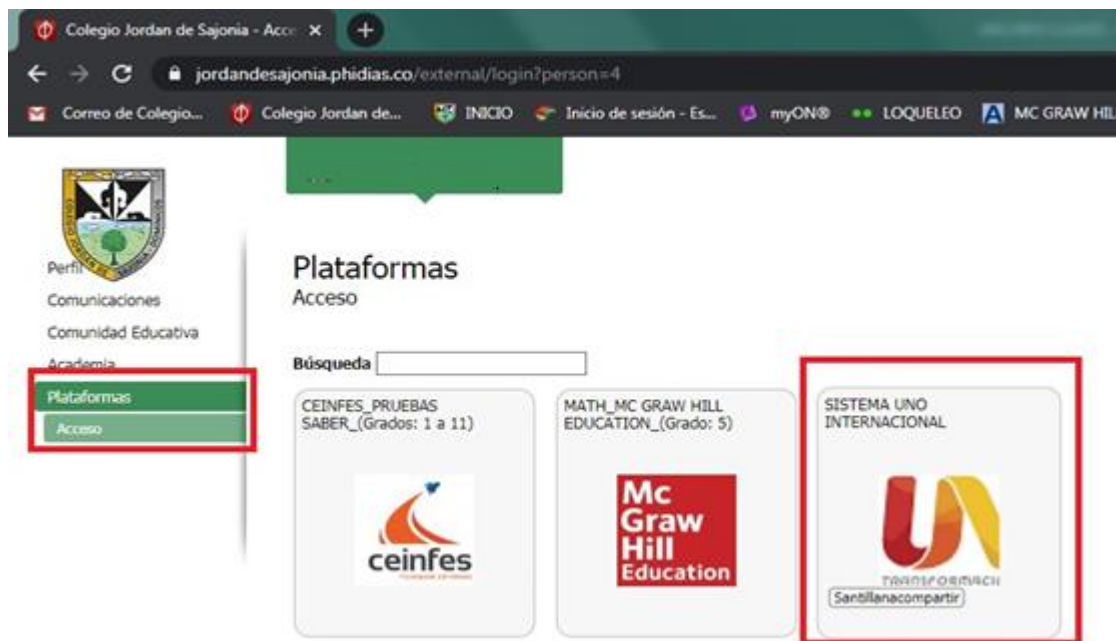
Colegio Jordan de Sajonia - Acc ×

jordandesajonia.phidias.co/external/login?person=4

Correo de Colegio... Colegio Jordan de... INICIO Inicio de sesión - Es... myON® LOQUELEO MC GRAW HIL

Perfil
Comunicaciones
Comunidad Educativa
Academia
Plataformas
Acceso

Plataformas
Acceso

Búsqueda

CEINFES_PRUEBAS SABER_(Grados: 1 a 11)

ceinfes

MATH_MC GRAW HILL EDUCATION_(Grado: 5)

Mc Graw Hill Education

SISTEMA UNO INTERNACIONAL

TRANSFORMACII

Santillanacompartir